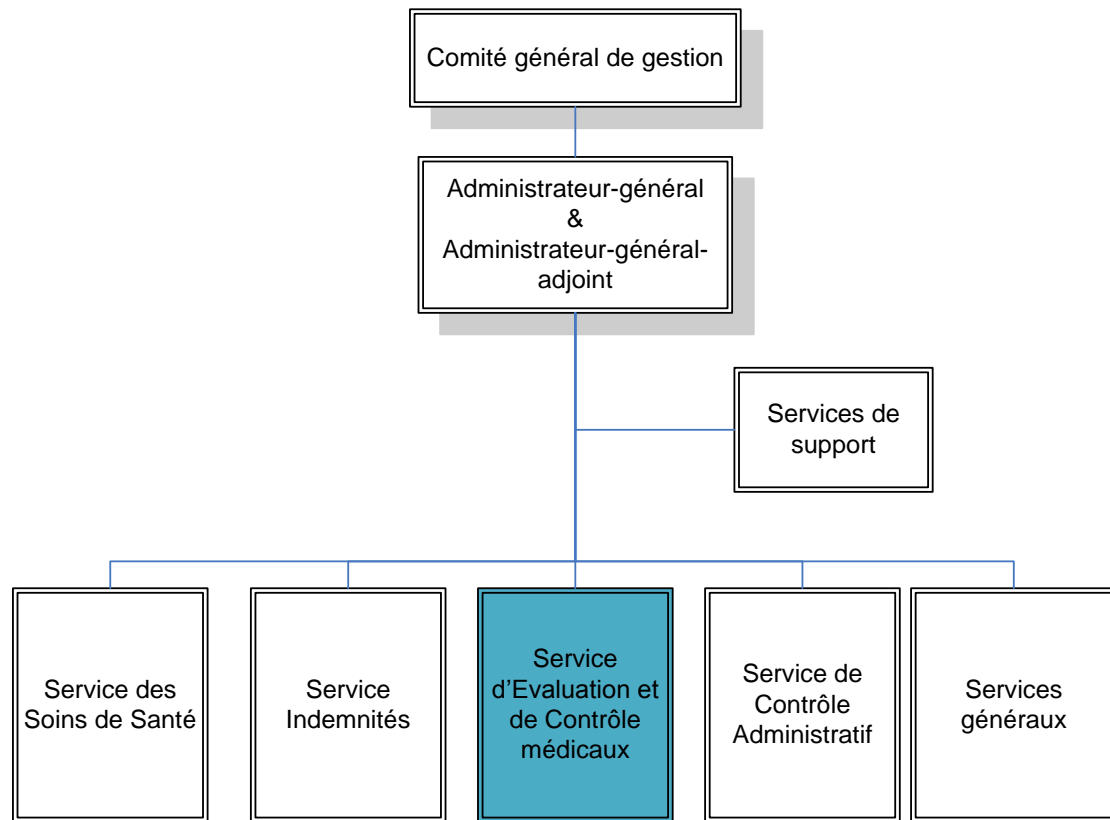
Comité général de gestion

Administrateur-général & Administrateur-général-adjoint

Services de support

Service des Soins de Santé

Service Indemnités

Service d'Evaluation et de Contrôle médicaux

Service de Contrôle Administratif

Services généraux